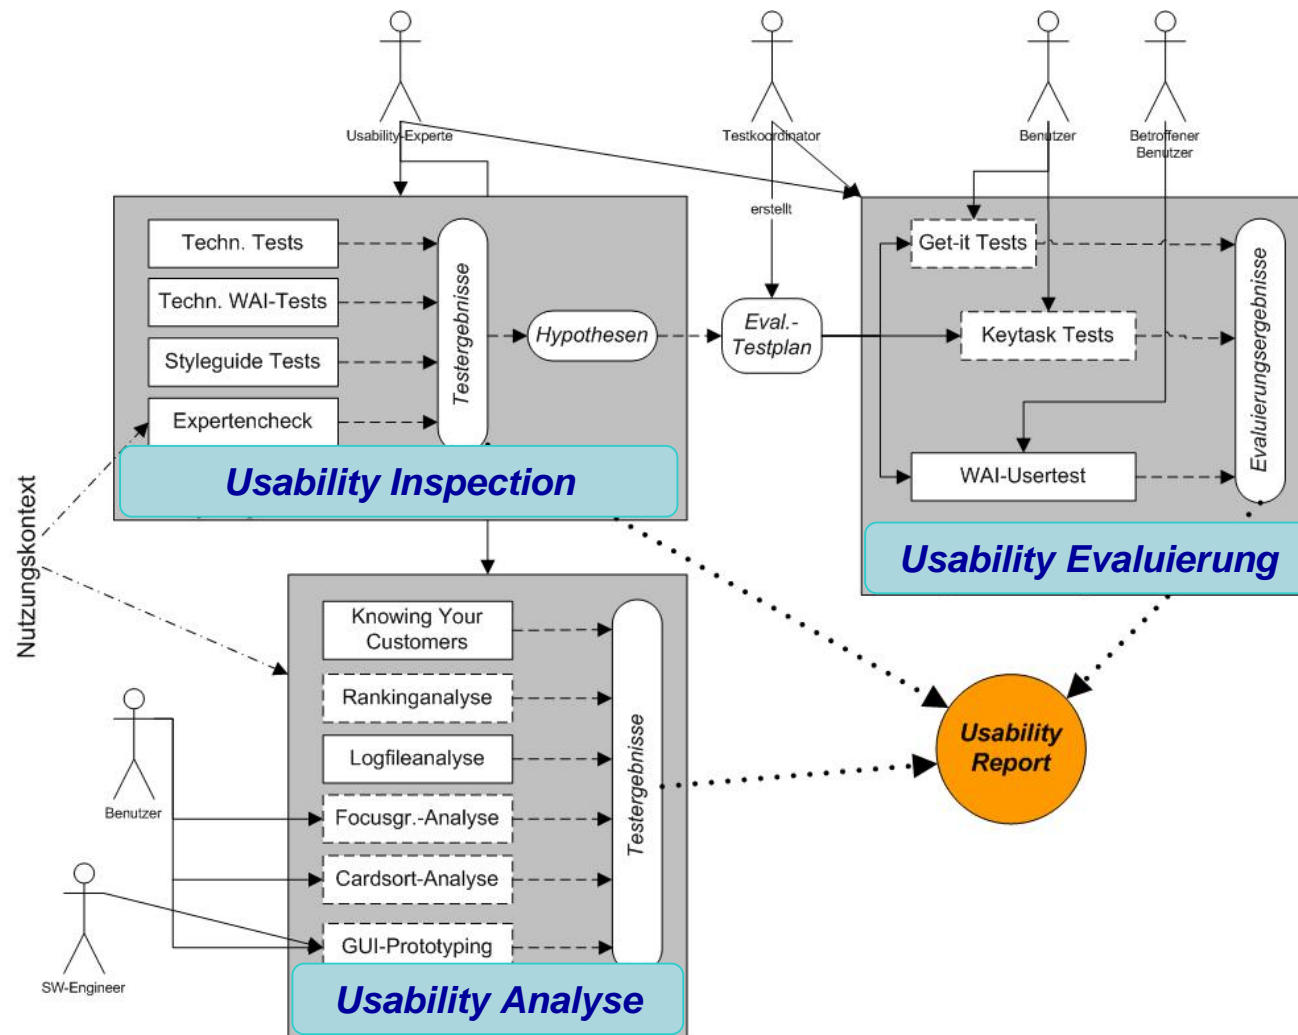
Usability-Experte

Testkoordinator

Benutzer

Betroffener Benutzer

erstellt

Techn. Tests

Techn. WAI-Tests

Styleguide Tests

Expertencheck

Testergebnisse

Hypothesen

Eval.-Testplan

Get-it Tests

Keytask Tests

WAI-Usertest

Evaluierungsergebnisse

Usability Inspection

Usability Evaluierung

Nutzungskontext

Knowing Your Customers

Rankinganalyse

Logfileanalyse

Focusgr.-Analyse

Cardsort-Analyse

GUI-Prototyping

Testergebnisse

Benutzer

SW-Engineer

Usability Report

Usability Analyse